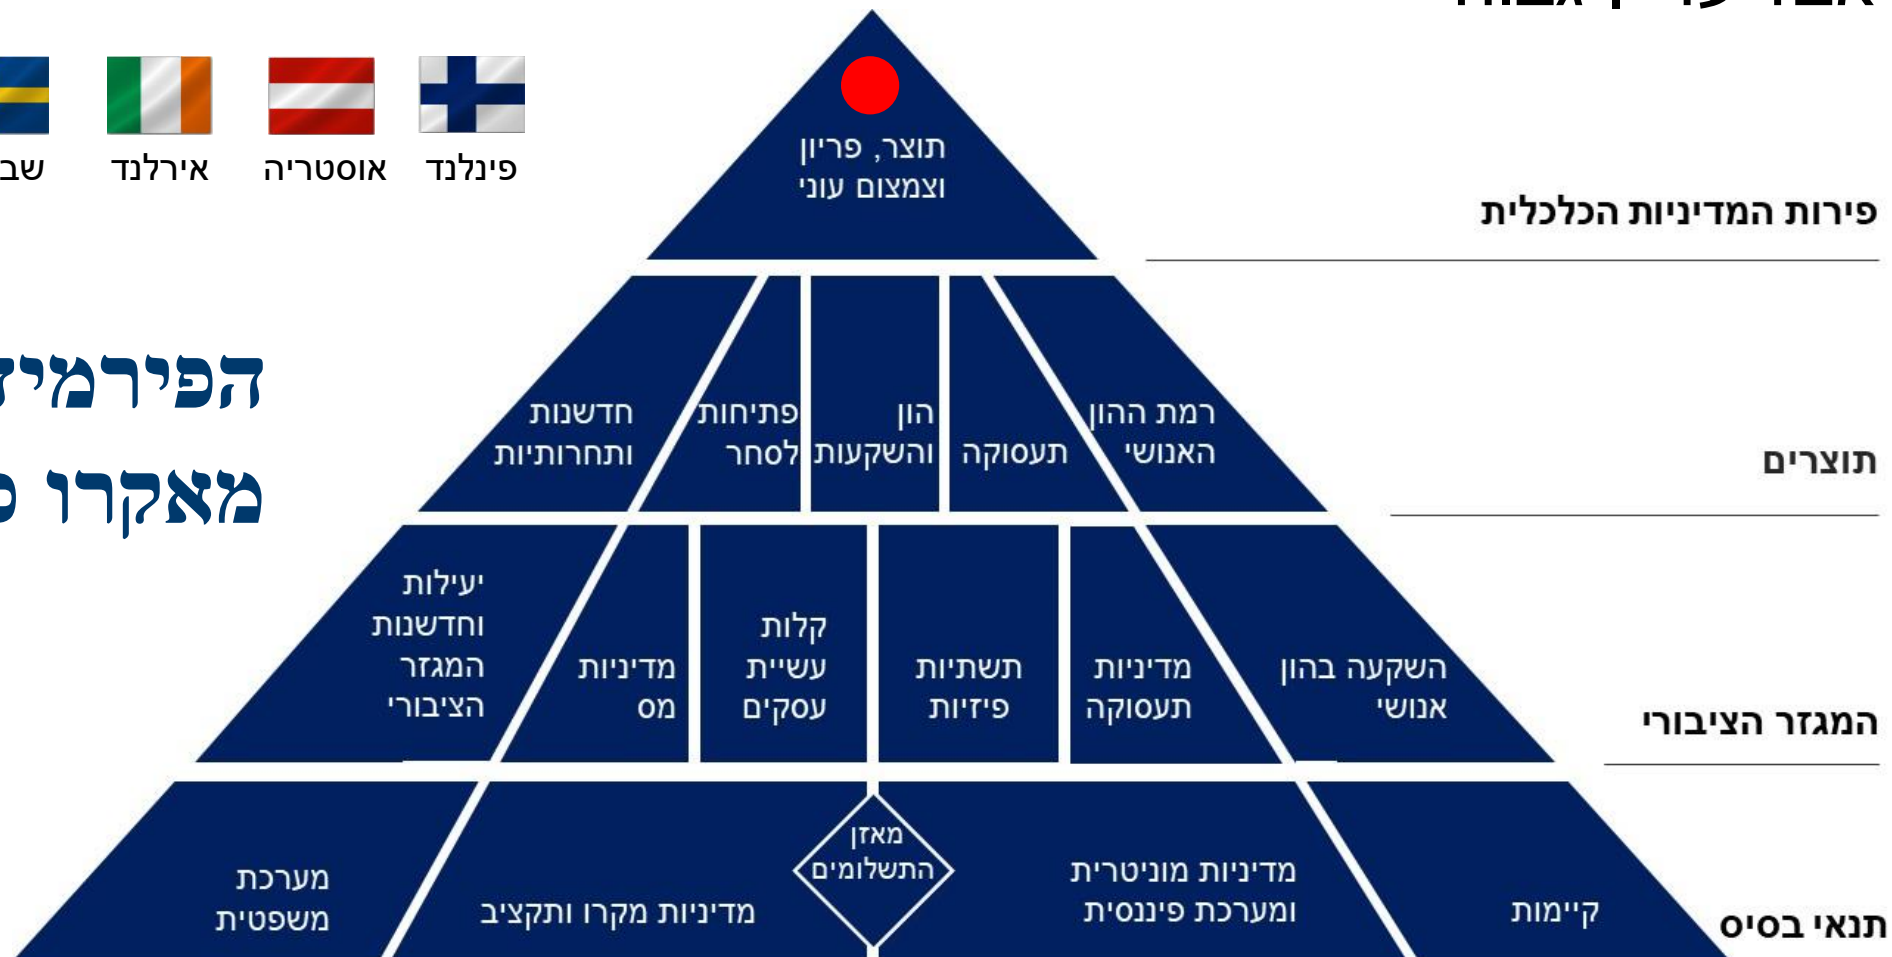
פינלנד אוסטריה אירלנד שב

הפירמי
מאקרו פ

תוצר, פריון וצמצום עוני

פירות המדיניות הכלכלית

רמת ההון האנושי
תעסוקה
הון והשקעות
פתיחות לסחר
חדשנות ותחרותיות

תוצרים

השקעה בהון אנושי
מדיניות תעסוקה
תשתיות פיזיות
קלות עשיית עסקים
מדיניות מס
יעילות וחדשנות המגזר הציבורי

המגזר הציבורי

קיימות
מדיניות מוניטרית ומערכת פיננסית
מאזן התשלומים
מדיניות מקרו ותקציב
מערכת משפטית

תנאי בסיס